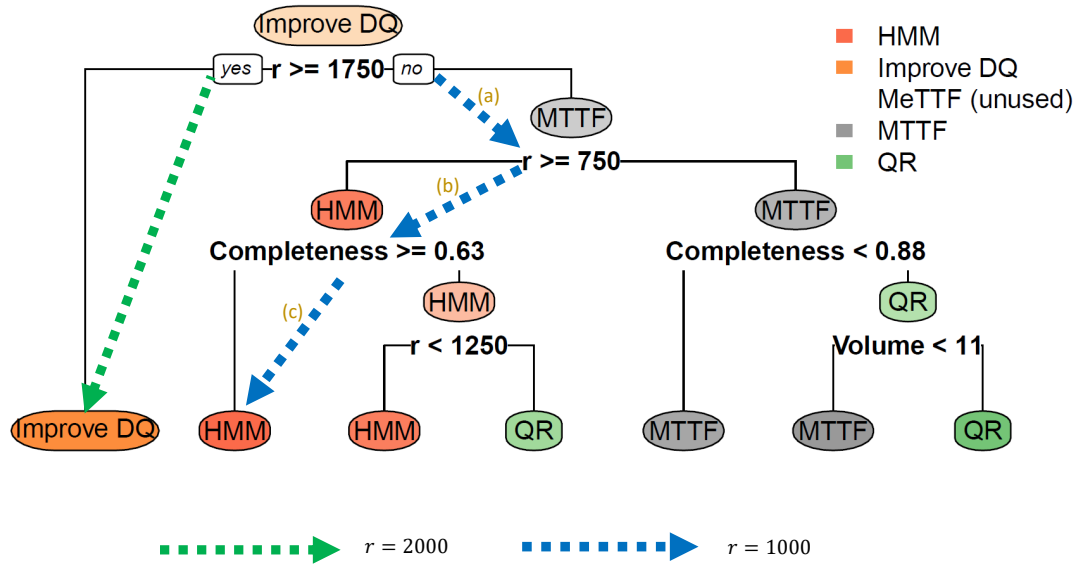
Improve DQ

yes r >= 1750 no

(a)

MTTF

r >= 750

(b)

HMM

MTTF

Completeness >= 0.63

Completeness < 0.88

(c)

HMM

QR

r < 1250

Volume < 11

Improve DQ

HMM

HMM

QR

MTTF

MTTF

QR

HMM
Improve DQ
MeTTF (unused)
MTTF
QR

$r = 2000$

$r = 1000$